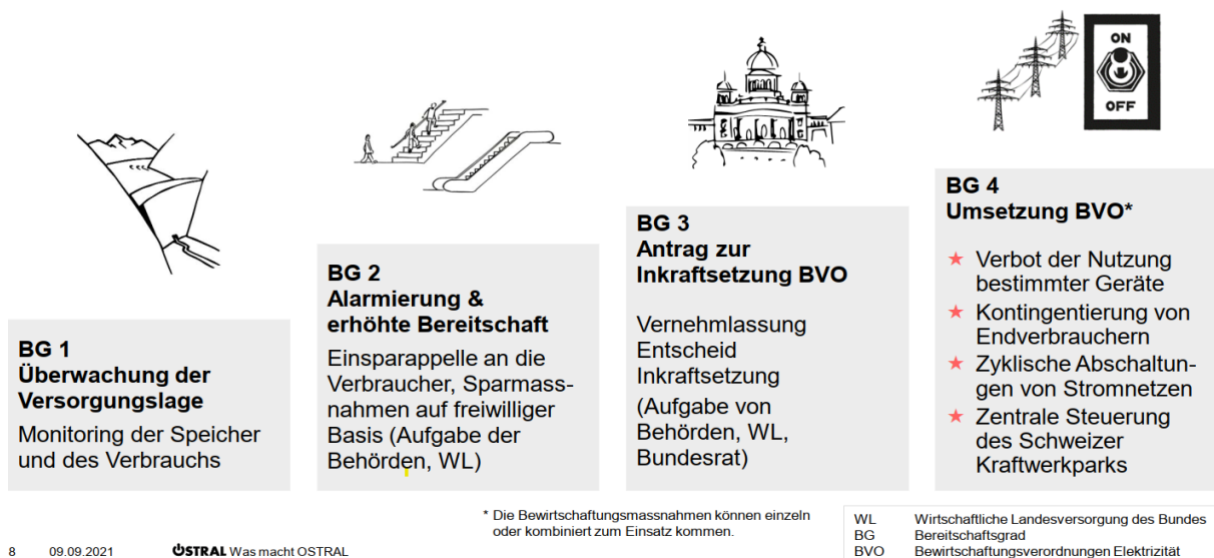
ON

OFF

BG 1
Überwachung der Versorgungslage

Monitoring der Speicher und des Verbrauchs

BG 2
Alarmierung & erhöhte Bereitschaft

Einsparappelle an die Verbraucher, Sparmassnahmen auf freiwilliger Basis (Aufgabe der Behörden, WL)

BG 3
Antrag zur Inkraftsetzung BVO

Vernehmlassung
Entscheid
Inkraftsetzung
(Aufgabe von Behörden, WL, Bundesrat)

BG 4
Umsetzung BVO*

★ Verbot der Nutzung bestimmter Geräte
★ Kontingentierung von Endverbrauchern
★ Zyklische Abschaltungen von Stromnetzen
★ Zentrale Steuerung des Schweizer Kraftwerkparks

* Die Bewirtschaftungsmassnahmen können einzeln oder kombiniert zum Einsatz kommen.

| WL | Wirtschaftliche Landesversorgung des Bundes |
|---|---|
| BG | Bereitschaftsgrad |
| BVO | Bewirtschaftungsverordnungen Elektrizität |

8 09.09.2021 ÖSTRAL Was macht OSTRAL